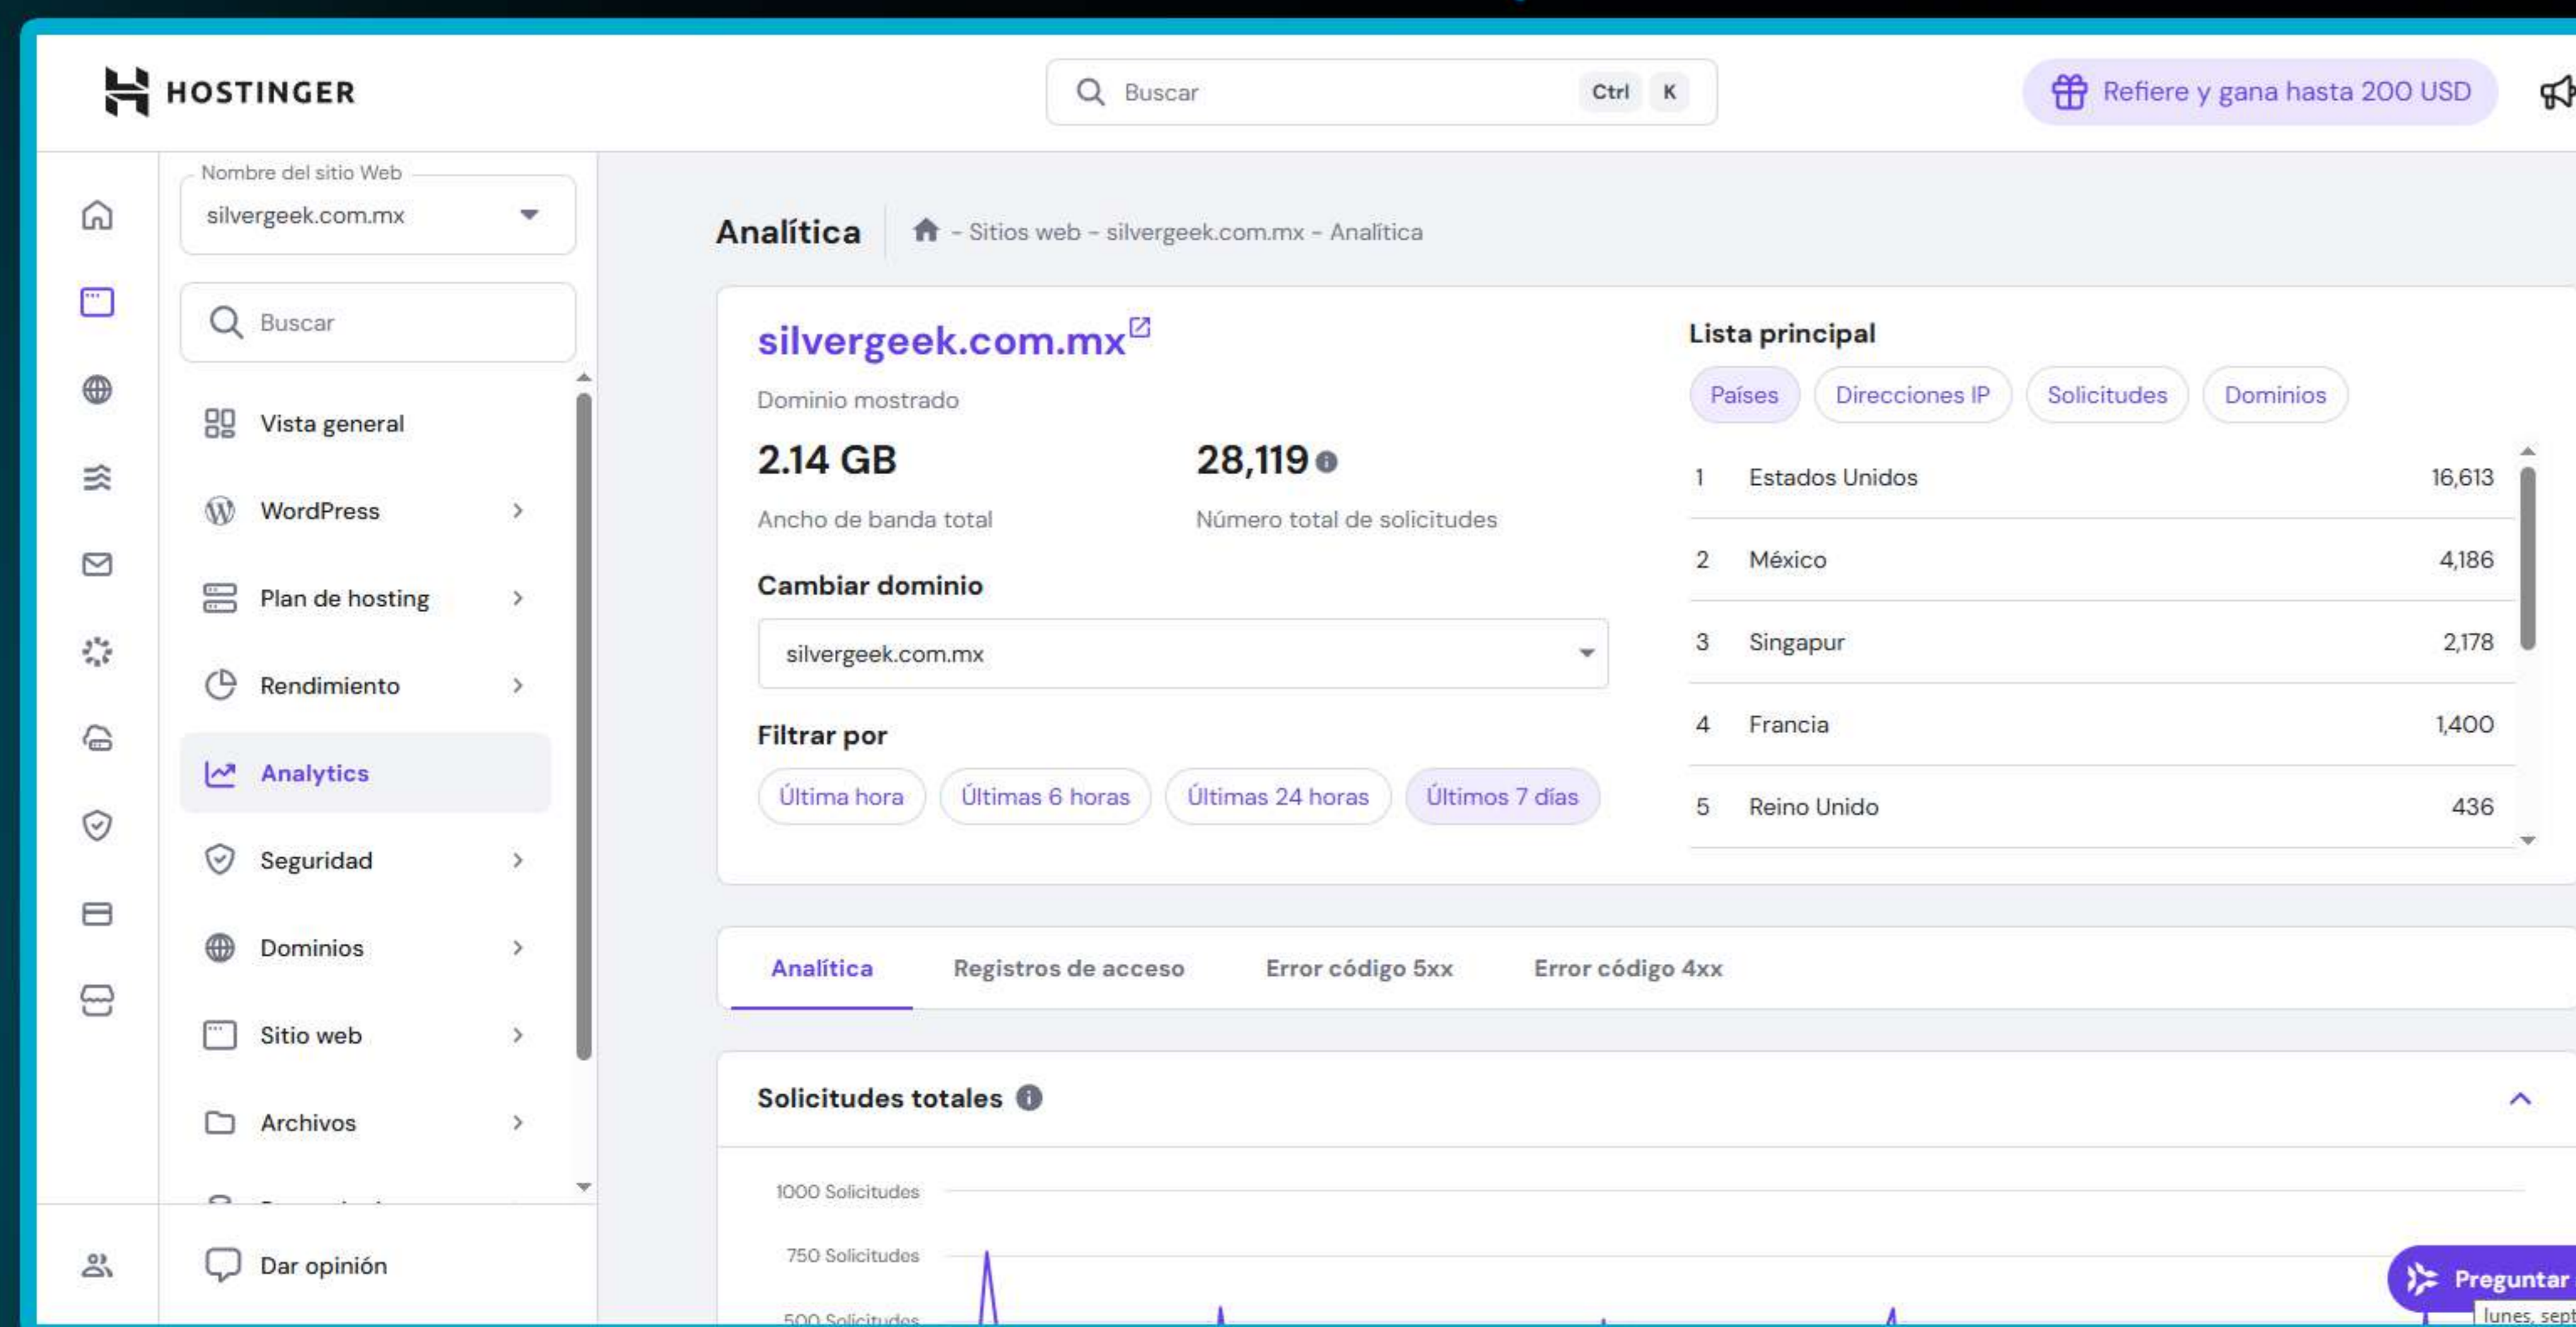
HOSTINGER

Buscar Ctrl K

Refiere y gana hasta 200 USD

Nombre del sitio Web
silvergeek.com.mx

Buscar

Vista general
WordPress
Plan de hosting
Rendimiento
Analytics
Seguridad
Dominios
Sitio web
Archivos

Dar opinión

Analítica - Sitios web - silvergeek.com.mx - Analítica

silvergeek.com.mx
Dominio mostrado

2.14 GB
Ancho de banda total

28,119
Número total de solicitudes

Cambiar dominio
silvergeek.com.mx

Filtrar por
Última hora Últimas 6 horas Últimas 24 horas Últimos 7 días

Lista principal
Países Direcciones IP Solicitudes Dominios

| 1 | Estados Unidos | 16,613 |
|---|---|---|
| 2 | México | 4,186 |
| 3 | Singapur | 2,178 |
| 4 | Francia | 1,400 |
| 5 | Reino Unido | 436 |

Analítica Registros de acceso Error código 5xx Error código 4xx

Solicitudes totales

1000 Solicitudes
750 Solicitudes
500 Solicitudes

Preguntar
lunes, sept